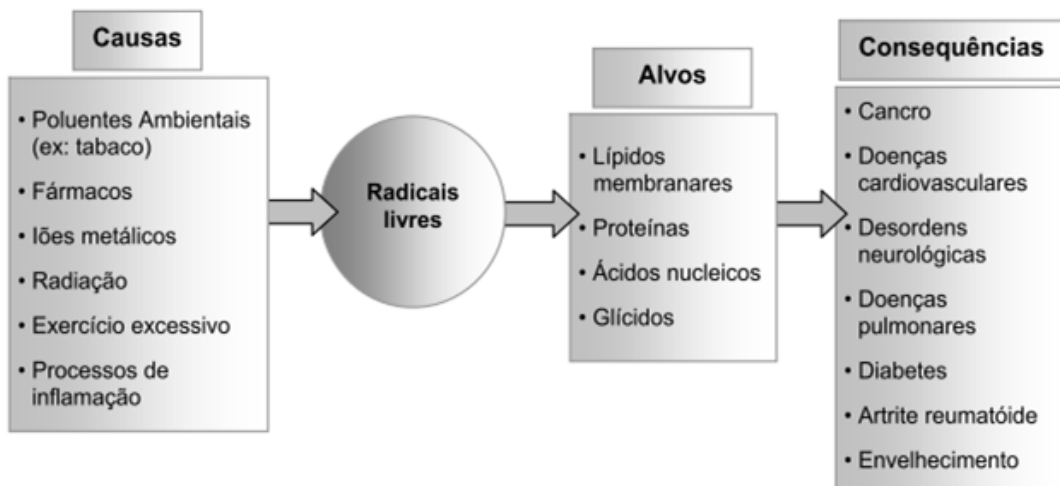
Causas

• Poluentes Ambientais (ex: tabaco)
• Fármacos
• Iões metálicos
• Radiação
• Exercício excessivo
• Processos de inflamação

Radicais livres

Alvos

• Lípidos membranares
• Proteínas
• Ácidos nucleicos
• Glícidos

Consequências

• Cancro
• Doenças cardiovasculares
• Desordens neurológicas
• Doenças pulmonares
• Diabetes
• Artrite reumatóide
• Envelhecimento